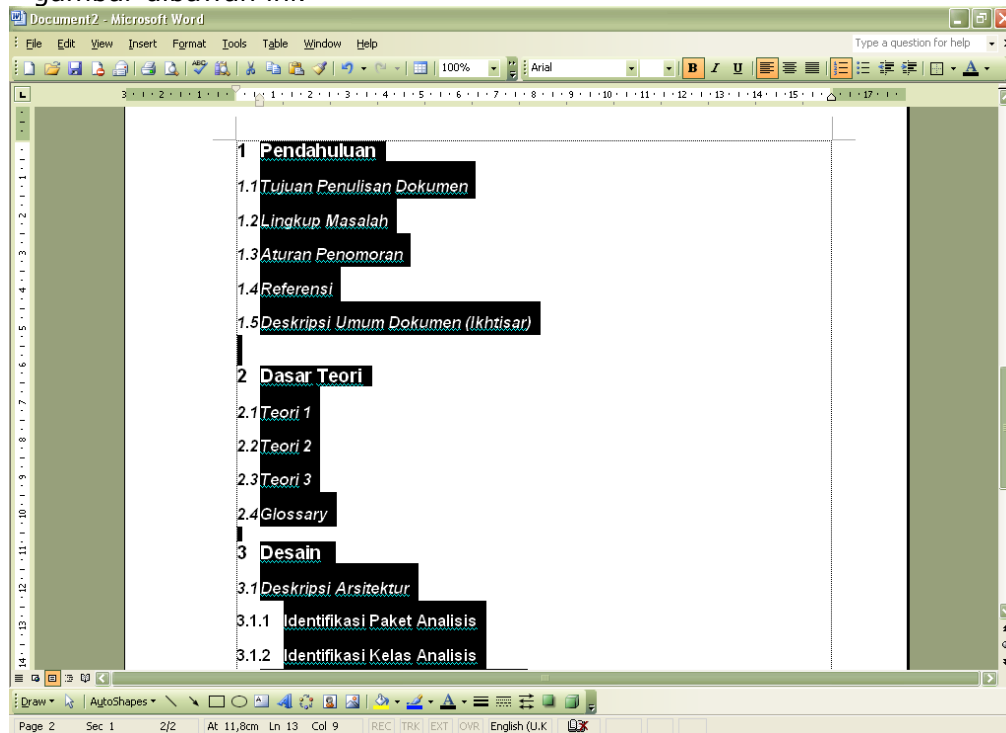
gambar dibawah ini.

Document2 - Microsoft Word

File Edit View Insert Format Tools Table Window Help

Type a question for help

100% Arial

B I U

1 Pendahuluan

1.1 Tujuan Penulisan Dokumen

1.2 Lingkup Masalah

1.3 Aturan Penomoran

1.4 Referensi

1.5 Deskripsi Umum Dokumen (Ikhtisar)

2 Dasar Teori

2.1 Teori 1

2.2 Teori 2

2.3 Teori 3

2.4 Glossary

3 Desain

3.1 Deskripsi Arsitektur

3.1.1 Identifikasi Paket Analisis

3.1.2 Identifikasi Kelas Analisis

Draw AutoShapes

Page 2 Sec 1 2/2 At 11,8cm Ln 13 Col 9 REC TRK EXT OVR English (U.K